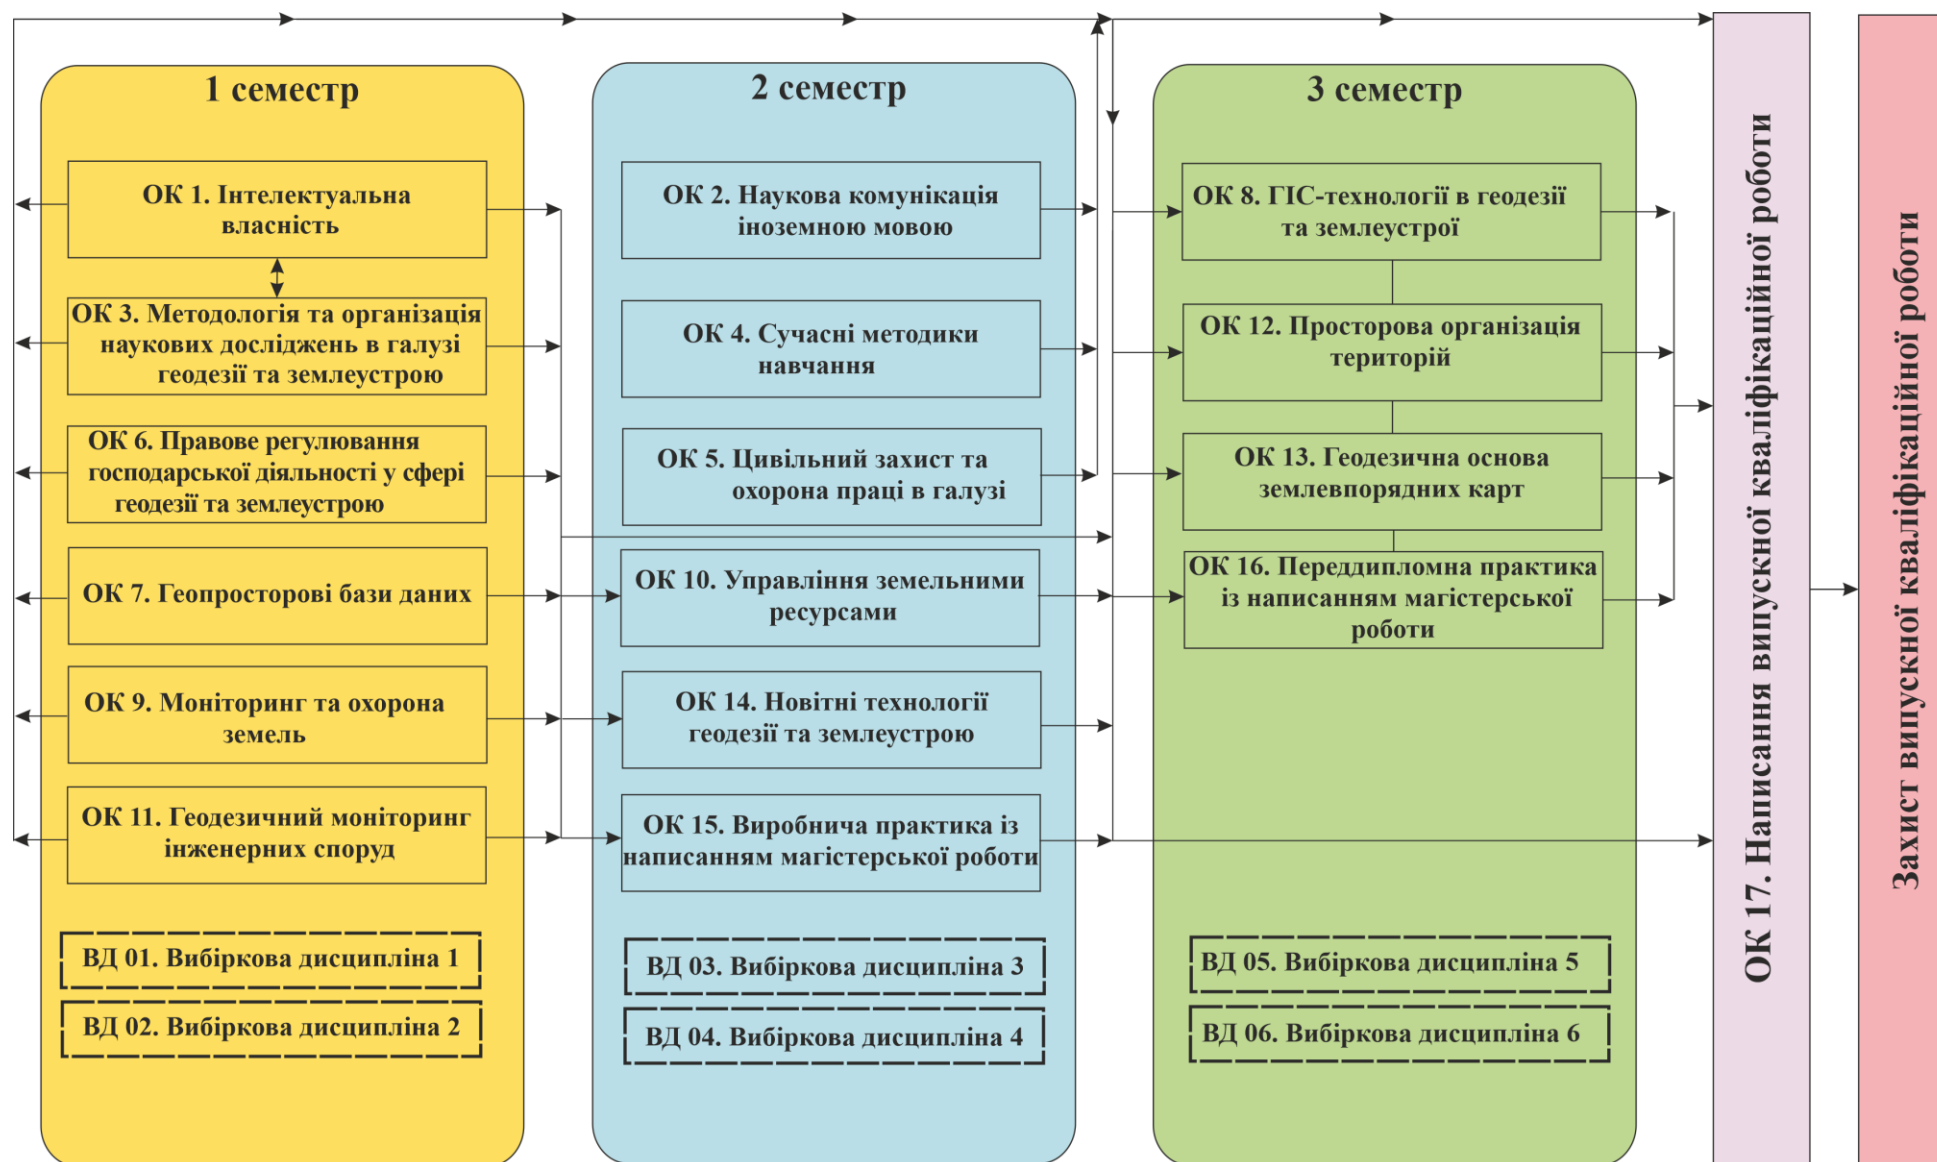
1 семестр

ОК 1. Інтелектуальна власність

ОК 3. Методологія та організація наукових досліджень в галузі геодезії та землеустрою

ОК 6. Правове регулювання господарської діяльності у сфері геодезії та землеустрою

ОК 7. Геопросторові бази даних

ОК 9. Моніторинг та охорона земель

ОК 11. Геодезичний моніторинг інженерних споруд

ВД 01. Вибіркова дисципліна 1

ВД 02. Вибіркова дисципліна 2

2 семестр

ОК 2. Наукова комунікація іноземною мовою

ОК 4. Сучасні методики навчання

ОК 5. Цивільний захист та охорона праці в галузі

ОК 10. Управління земельними ресурсами

ОК 14. Новітні технології геодезії та землеустрою

ОК 15. Виробнича практика із написанням магістерської роботи

ВД 03. Вибіркова дисципліна 3

ВД 04. Вибіркова дисципліна 4

3 семестр

ОК 8. ГІС-технології в геодезії та землеустрої

ОК 12. Просторова організація територій

ОК 13. Геодезична основа землевпорядних карт

ОК 16. Переддипломна практика із написанням магістерської роботи

ВД 05. Вибіркова дисципліна 5

ВД 06. Вибіркова дисципліна 6

ОК 17. Написання випускної кваліфікаційної роботи

Захист випускної кваліфікаційної роботи